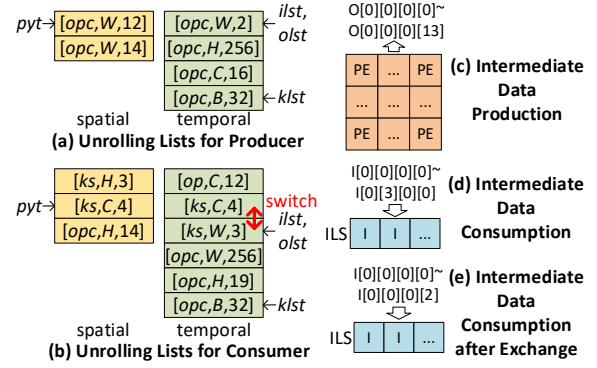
pyt [opc,W,12]
[opc,W,14]

[opc,W,2] ilst, olst
[opc,H,256]
[opc,C,16]
[opc,B,32] klst

spatial temporal

(a) Unrolling Lists for Producer

O[0][0][0][0]~ O[0][0][0][13]

| PE | ... | PE |
|---|---|---|
| ... | ... | ... |
| PE | ... | PE |

(c) Intermediate Data Production

pyt [ks,H,3]
[ks,C,4]
[opc,H,14]

[op,C,12]
[ks,C,4] switch
[ks,W,3] ilst, olst
[opc,W,256]
[opc,H,19]
[opc,B,32] klst

spatial temporal

(b) Unrolling Lists for Consumer

I[0][0][0][0]~ I[0][3][0][0]

ILS I I ...

(d) Intermediate Data Consumption

I[0][0][0][0]~ I[0][0][0][2]

ILS I I ...

(e) Intermediate Data Consumption after Exchange